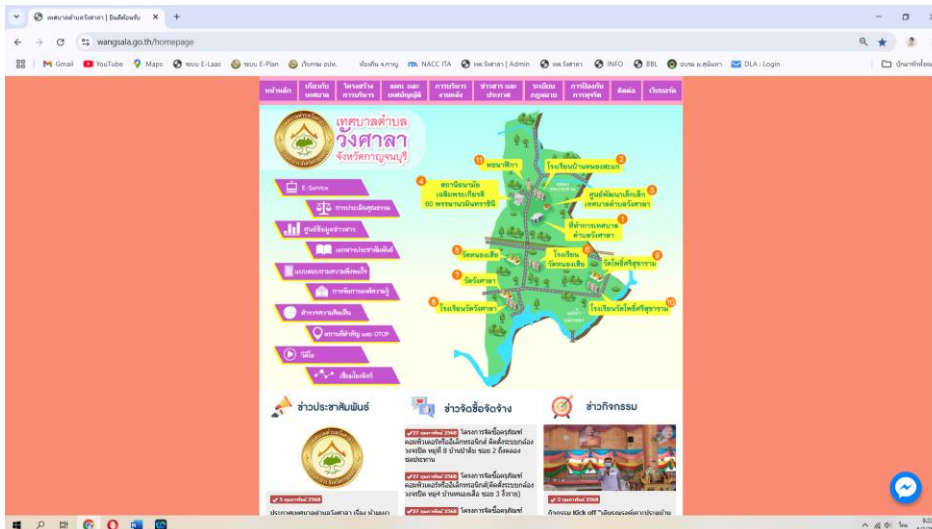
เทศบาลตำบลวังศาลา | ยินดีต้อนรับ ×

wangsala.go.th/homepage

Gmail YouTube Maps ระบบ E-Laas ระบบ E-Plan เว็บกรม อปท. NACC ITA ทต.วังศาลา | Admin ทต.วังศาลา INFO BBL DLA : Login

หน้าหลัก เกี่ยวกับเทศบาล โครงสร้างการบริหาร แผน และผลปฏิบัติ การบริหารงานคลัง ข่าวสาร และประกาศ ระเบียบกฎหมาย การป้องกันการทุจริต ติดต่อ เว็บบอร์ด

เทศบาลตำบล วังศาลา จังหวัดกาญจนบุรี

E-Service

การประเมินคุณธรรม

ศูนย์ข้อมูลข่าวสาร

เอกสารเผยแพร่

แบบสอบถามความพึงพอใจ

การจัดการองค์ความรู้

ข้อมูลสถานที่สำคัญ

สถานที่สำคัญ และ OTOP

วีดีโอ

เว็บลิงค์

1 ที่ทำการเทศบาลตำบลวังศาลา
2 โรงเรียนบ้านหนองสองนาง
3 ศูนย์พัฒนาเด็กเล็กเทศบาลตำบลวังศาลา
4 สถานีอนามัยเฉลิมพระเกียรติ 60 พรรษานวมินทราชินี
5 วัดหนองเสือ
6 วัดโพธิ์ศรีสุชาราม
7 วัดวังศาลา
8 โรงเรียนวัดวังศาลา
9 โรงเรียนวัดหนองเสือ
10 โรงเรียนวัดโพธิ์ศรีสุชาราม
11 ตลาดนิคาว

ข่าวประชาสัมพันธ์

ข่าวจัดซื้อจัดจ้าง

ข่าวกิจกรรม

5 กุมภาพันธ์ 2568

ประกาศเทศบาลตำบลวังศาลา เรื่อง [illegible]

27 กุมภาพันธ์ 2568 โครงการจัดซื้อครุภัณฑ์คอมพิวเตอร์หรืออิเล็กทรอนิกส์ ติดตั้งระบบกล้องวงจรปิด หมู่ที่ 8 บ้านป่าดิบ ซอย 2 ถึงคลองชลประทาน

27 กุมภาพันธ์ 2568 โครงการจัดซื้อครุภัณฑ์คอมพิวเตอร์หรืออิเล็กทรอนิกส์ ติดตั้งระบบกล้องวงจรปิด หมู่ที่ 4 บ้านหนองเสือ ซอย 3 (ลำลาย)

27 กุมภาพันธ์ 2568 โครงการจัดซื้อครุภัณฑ์

3 กุมภาพันธ์ 2568

กิจกรรม Kick off "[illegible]